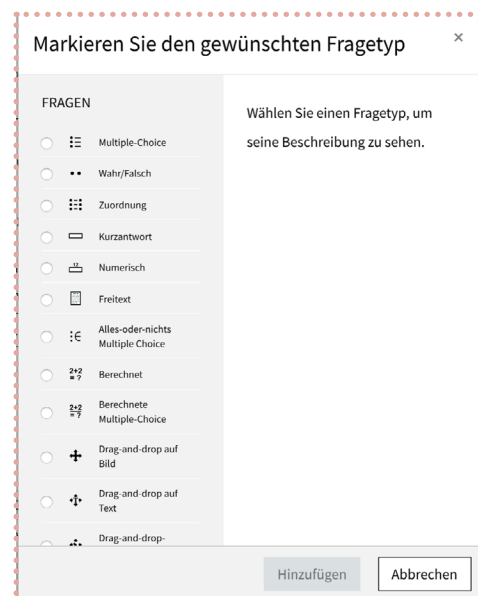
Markieren Sie den gewünschten Fragetyp ×

FRAGEN

Multiple-Choice

Wahr/Falsch

Zuordnung

Kurzantwort

Numerisch

Freitext

Alles-oder-nichts Multiple Choice

Berechnet

Berechnete Multiple-Choice

Drag-and-drop auf Bild

Drag-and-drop auf Text

Drag-and-drop-

Wählen Sie einen Fragetyp, um seine Beschreibung zu sehen.

Hinzufügen Abbrechen